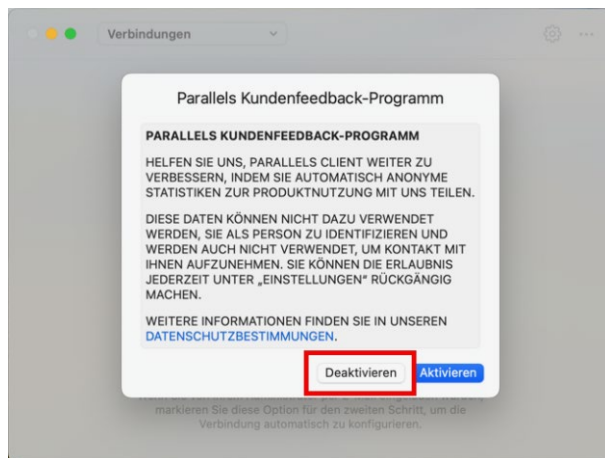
Verbindungen

Parallels Kundenfeedback-Programm

PARALLELS KUNDENFEEDBACK-PROGRAMM

HELFEN SIE UNS, PARALLELS CLIENT WEITER ZU VERBESSERN, INDEM SIE AUTOMATISCH ANONYME STATISTIKEN ZUR PRODUKTNUTZUNG MIT UNS TEILEN.

DIESE DATEN KÖNNEN NICHT DAZU VERWENDET WERDEN, SIE ALS PERSON ZU IDENTIFIZIEREN UND WERDEN AUCH NICHT VERWENDET, UM KONTAKT MIT IHNEN AUFZUNEHMEN. SIE KÖNNEN DIE ERLAUBNIS JEDERZEIT UNTER „EINSTELLUNGEN" RÜCKGÄNGIG MACHEN.

WEITERE INFORMATIONEN FINDEN SIE IN UNSEREN DATENSCHUTZBESTIMMUNGEN.

Deaktivieren Aktivieren

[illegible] markieren Sie diese Option für den zweiten Schritt, um die Verbindung automatisch zu konfigurieren.